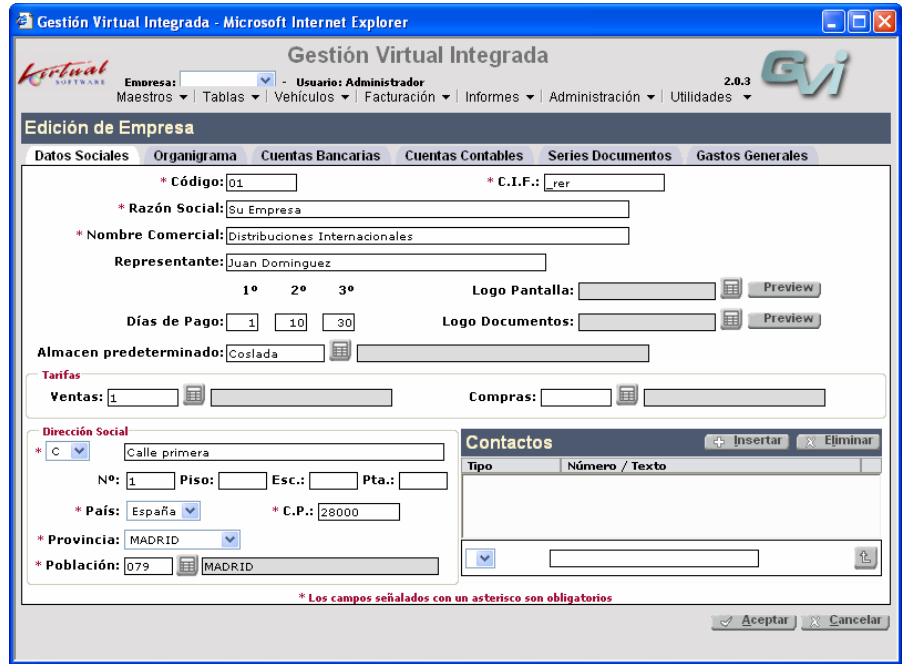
Gestión Virtual Integrada - Microsoft Internet Explorer

Virtual SOFTWARE

Gestión Virtual Integrada

Empresa: - Usuario: Administrador

2.0.3

GVI

Maestros | Tablas | Vehículos | Facturación | Informes | Administración | Utilidades

Edición de Empresa

Datos Sociales | Organigrama | Cuentas Bancarias | Cuentas Contables | Series Documentos | Gastos Generales

* Código: 01

* C.I.F.: _rer

* Razón Social: Su Empresa

* Nombre Comercial: Distribuciones Internacionales

Representante: Juan Dominguez

1º 2º 3º

Logo Pantalla: Preview

Días de Pago: 1 10 30

Logo Documentos: Preview

Almacen predeterminado: Coslada

Tarifas

Ventas: 1

Compras:

Dirección Social

* C Calle primera

Nº: 1 Piso: Esc.: Pta.:

* País: España

* C.P.: 28000

* Provincia: MADRID

* Población: 079 MADRID

Contactos

Insertar Eliminar

| Tipo | Número / Texto |
|---|---|

* Los campos señalados con un asterisco son obligatorios

Aceptar Cancelar